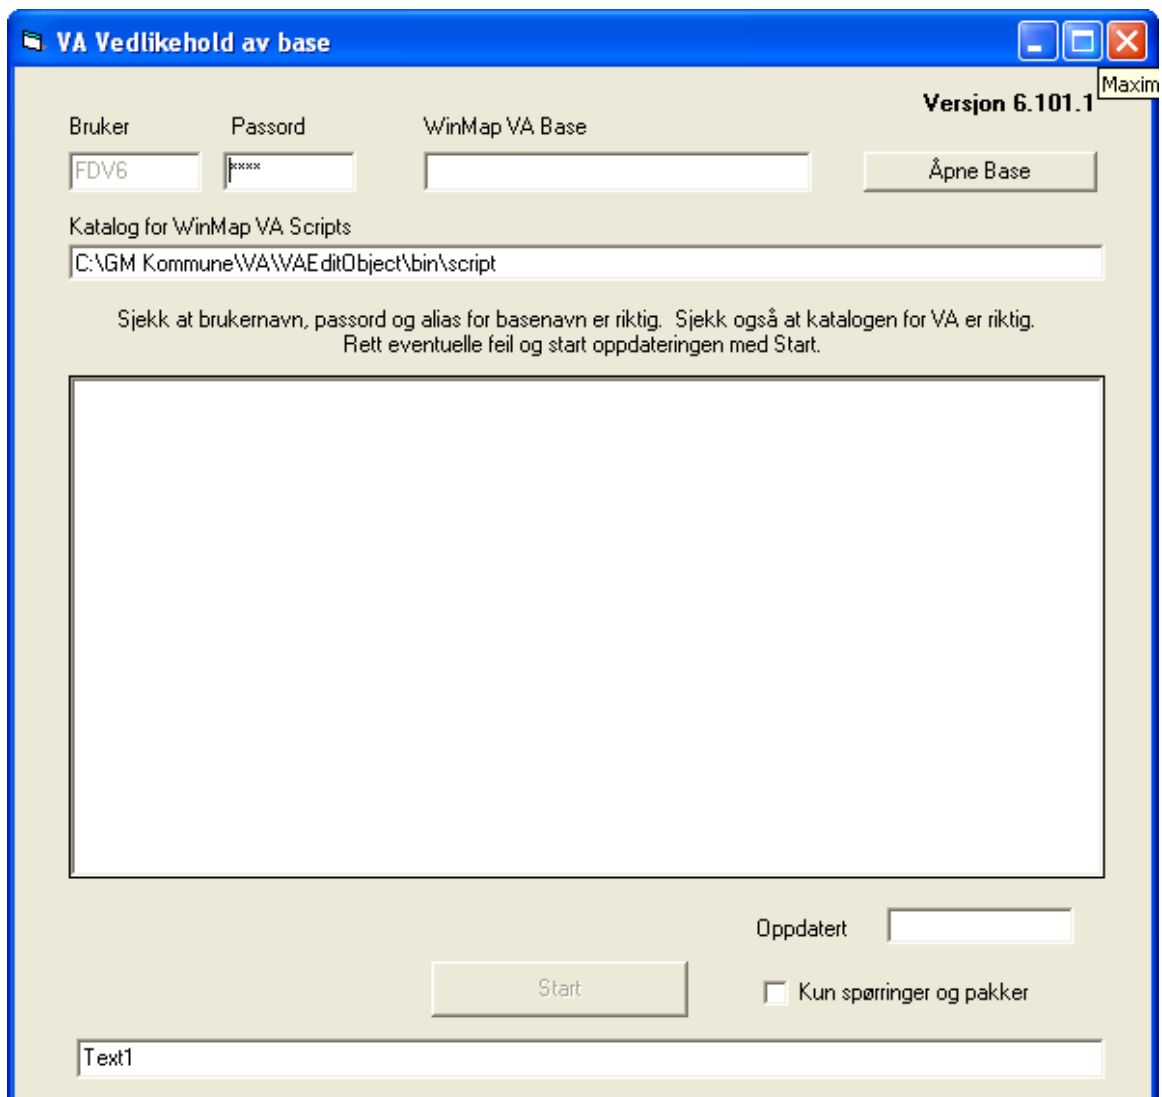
VA Vedlikehold av base

Maxim

Versjon 6.101.1

Bruker

Passord

WinMap VA Base

FDV6

****

Åpne Base

Katalog for WinMap VA Scripts

C:\GM Kommune\VA\VAEditObject\bin\script

Sjekk at brukernavn, passord og alias for basenavn er riktig. Sjekk også at katalogen for VA er riktig. Rett eventuelle feil og start oppdateringen med Start.

Oppdatert

Start

Kun spørringer og pakker

Text1